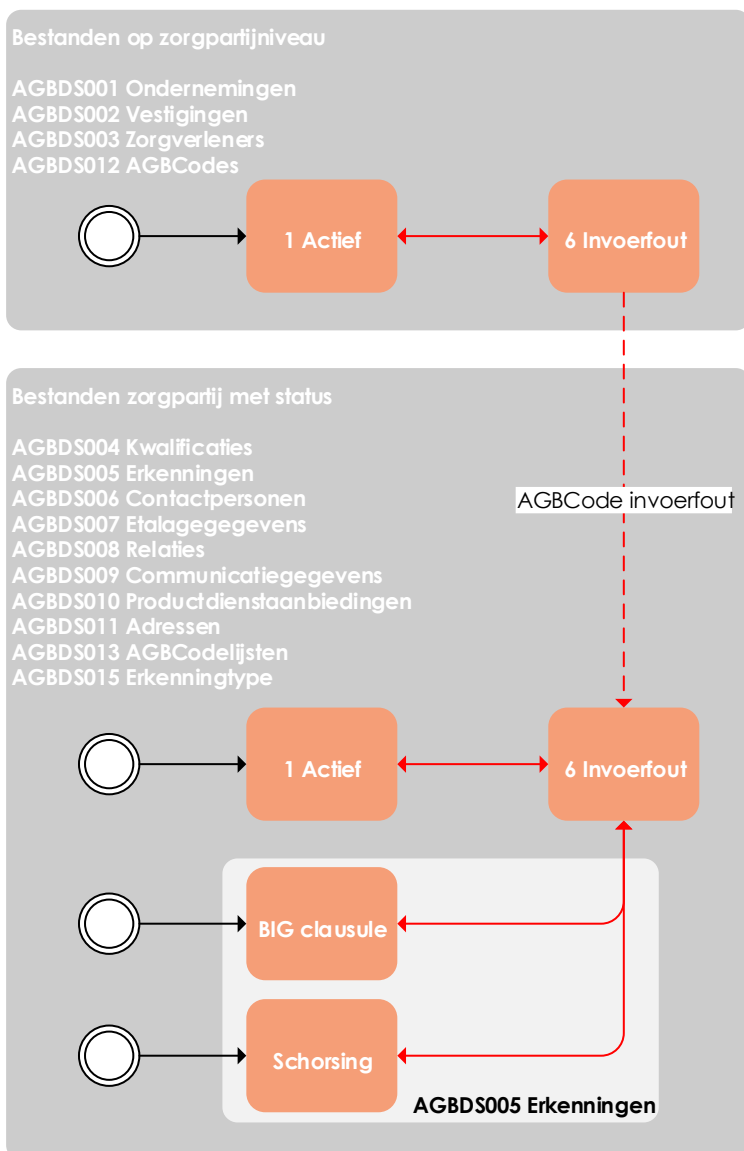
Bestanden op zorgpartijniveau

AGBDS001 Ondernemingen
AGBDS002 Vestigingen
AGBDS003 Zorgverleners
AGBDS012 AGBCodes

1 Actief

6 Invoerfout

Bestanden zorgpartij met status

AGBDS004 Kwalificaties
AGBDS005 Erkenningen
AGBDS006 Contactpersonen
AGBDS007 Etalagegegevens
AGBDS008 Relaties
AGBDS009 Communicatiegegevens
AGBDS010 Productdienstaanbiedingen
AGBDS011 Adressen
AGBDS013 AGBCodelijsten
AGBDS015 Erkenningtype

AGBCode invoerfout

1 Actief

6 Invoerfout

BIG clausule

Schorsing

AGBDS005 Erkenningen